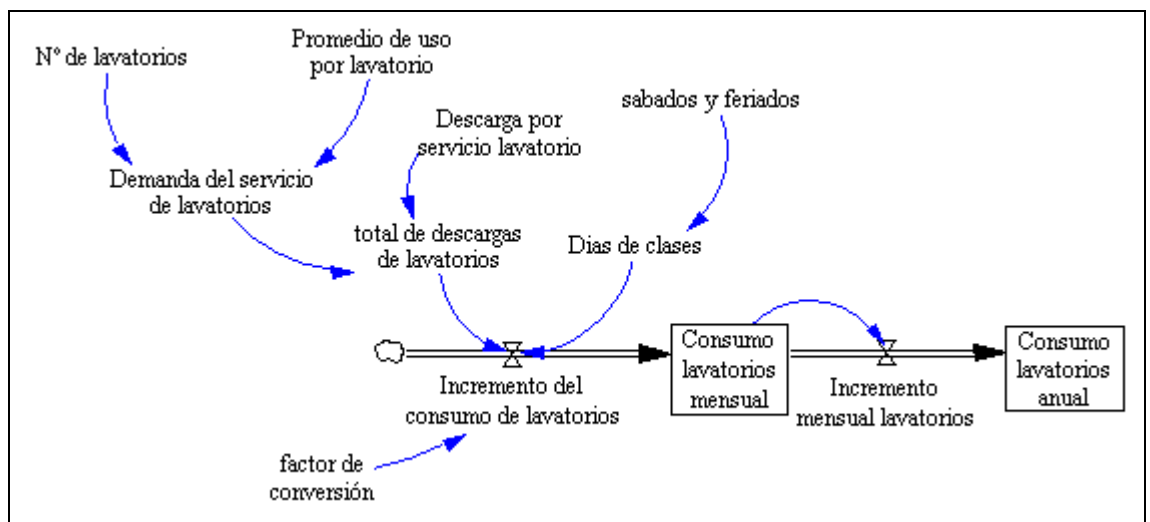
N° de lavatorios

Promedio de uso por lavatorio

sabados y feriados

Descarga por servicio lavatorio

Demanda del servicio de lavatorios

total de descargas de lavatorios

Dias de clases

Consumo lavatorios mensual

Consumo lavatorios anual

Incremento del consumo de lavatorios

Incremento mensual lavatorios

factor de conversión